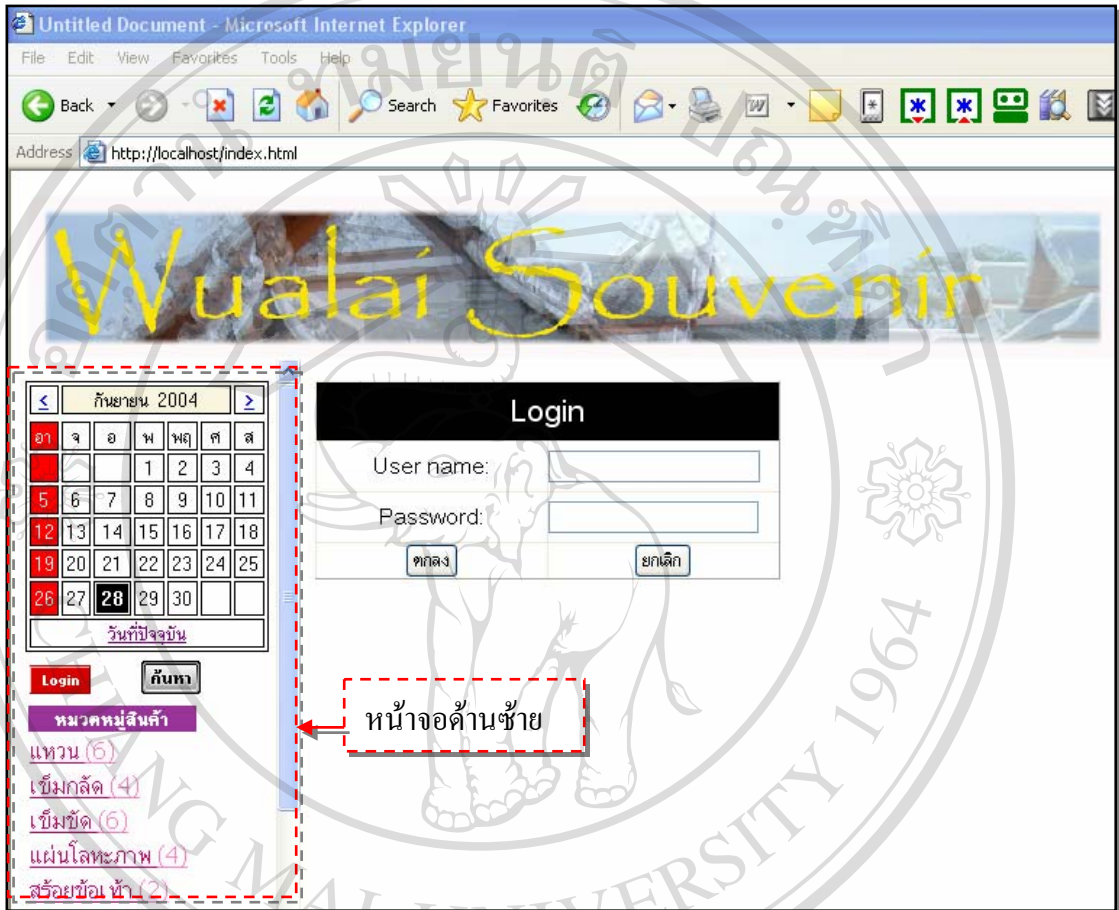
Untitled Document - Microsoft Internet Explorer

File Edit View Favorites Tools Help

Back Search Favorites

Address http://localhost/index.html

Wualai Souvenir

| < | กันยายน 2004 | | | | | > |
|---|---|---|---|---|---|---|
| อา | จ | อ | พ | พฤ | ศ | ส |
| | | | 1 | 2 | 3 | 4 |
| 5 | 6 | 7 | 8 | 9 | 10 | 11 |
| 12 | 13 | 14 | 15 | 16 | 17 | 18 |
| 19 | 20 | 21 | 22 | 23 | 24 | 25 |
| 26 | 27 | 28 | 29 | 30 | | |

วันที่ปัจจุบัน

Login ค้นหา

หมวดหมู่สินค้า

แหวน (6)
เข็มกลัด (4)
เข็มขัด (6)
แผ่นโลหะภาพ (4)
สร้อยข้อมือ (2)

Login

User name:

Password:

ตกลง ยกเลิก

หน้าจอด้านซ้าย

1964
UNIVERSITY